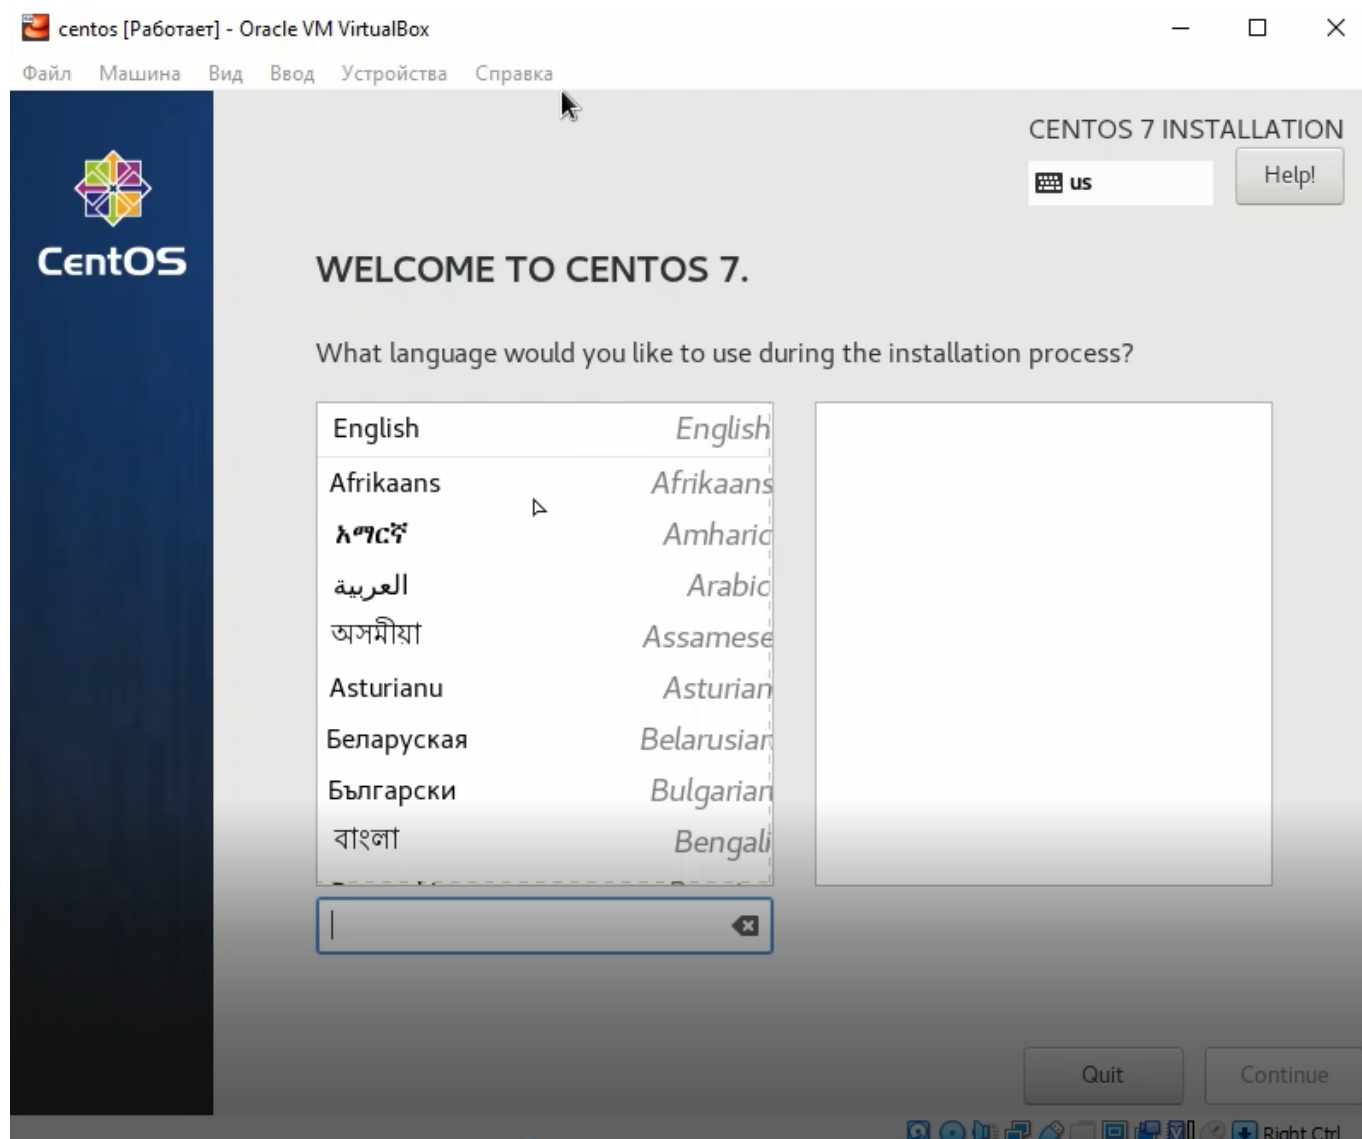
centos [Работает] - Oracle VM VirtualBox

Файл Машина Вид Ввод Устройства Справка

CentOS

CENTOS 7 INSTALLATION

us

Help!

WELCOME TO CENTOS 7.

What language would you like to use during the installation process?

| | |
|---|---|
| English | English |
| Afrikaans | Afrikaans |
| አማርኛ | Amharic |
| العربية | Arabic |
| অসমীয়া | Assamese |
| Asturianu | Asturian |
| Беларуская | Belarusian |
| Български | Bulgarian |
| বাংলা | Bengali |

Quit

Continue

Right Ctrl